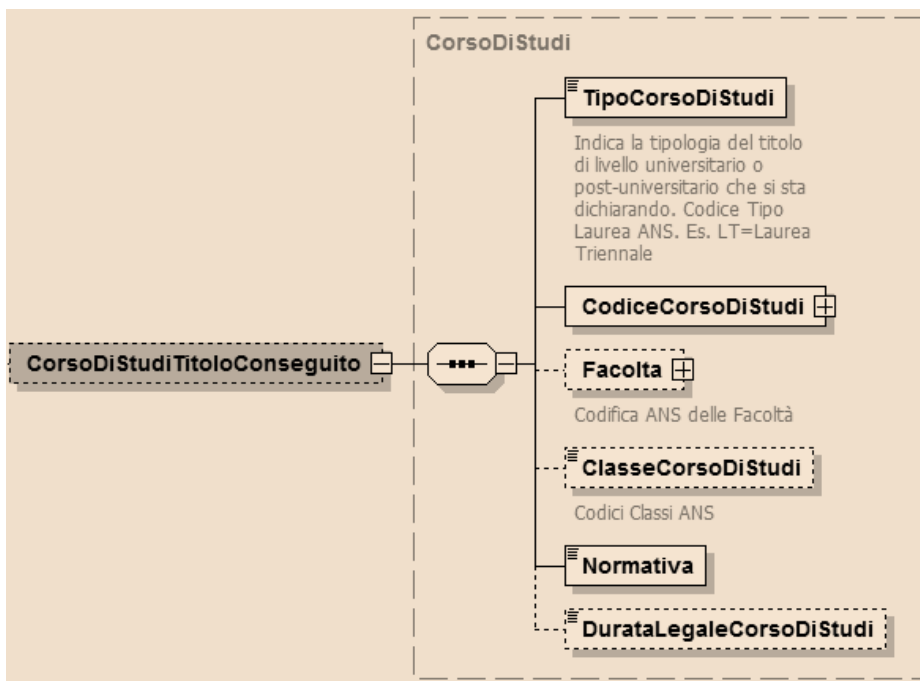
CorsoDiStudi

CorsoDiStudiTitoloConseguito

TipoCorsoDiStudi

Indica la tipologia del titolo di livello universitario o post-universitario che si sta dichiarando. Codice Tipo Laurea ANS. Es. LT=Laurea Triennale

CodiceCorsoDiStudi

Facolta

Codifica ANS delle Facoltà

ClasseCorsoDiStudi

Codici Classi ANS

Normativa

DurataLegaleCorsoDiStudi